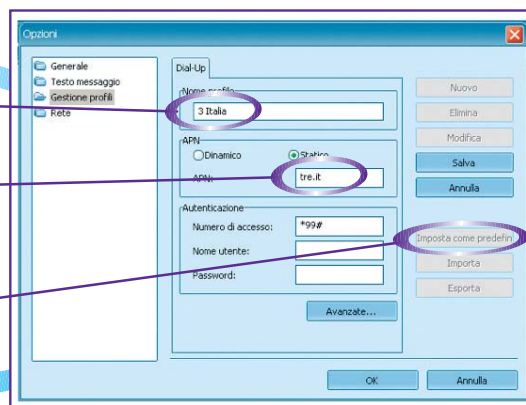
Opzioni

Generale
Testo messaggio
Gestione profili
Rete

Dial-Up

Nome profilo
3 Italia

APN
Dinamico
Statico
APN:
tre.it

Autenticazione
Numero di accesso:
*99#
Nome utente:
Password:

Avanzate...

Nuovo
Elimina
Modifica
Salva
Annulla
Imposta come predefin
Importa
Esporta

OK
Annulla